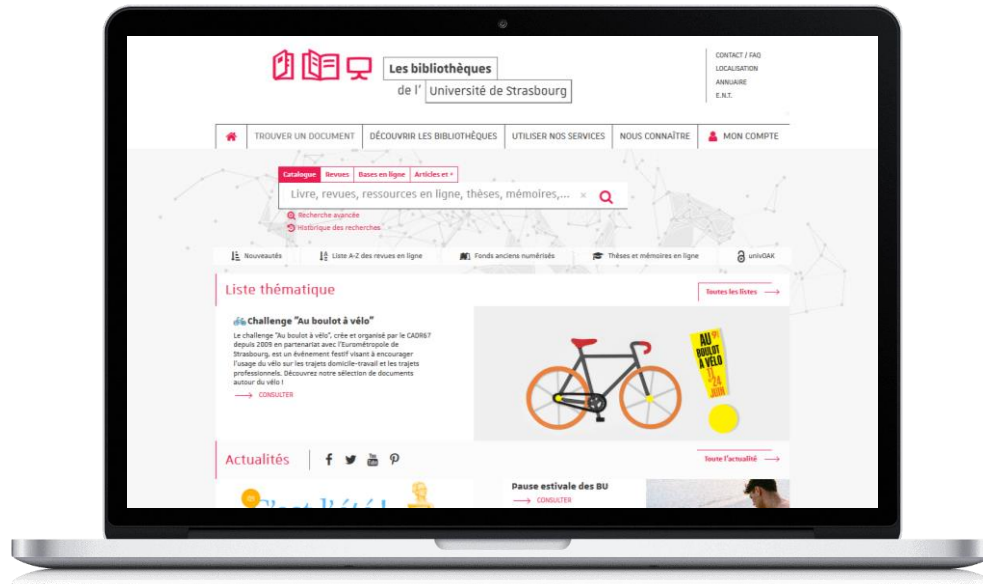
Les bibliothèques
de l' Université de Strasbourg

CONTACT / FAQ
LOCALISATION
ANNUAIRE
E.N.T.

TROUVER UN DOCUMENT | DÉCOUVRIR LES BIBLIOTHÈQUES | UTILISER NOS SERVICES | NOUS CONNAÎTRE | MON COMPTE

Catalogue | Revues | Bases en ligne | Articles et +

Livre, revues, ressources en ligne, thèses, mémoires,...

Recherche avancée
Historique des recherches

Nouveautés | Liste A-Z des revues en ligne | Fonds anciens numérisés | Thèses et mémoires en ligne | univOAK

Liste thématique

Toutes les listes

Challenge "Au boulot à vélo"

Le challenge "Au boulot à vélo", créé et organisé par le CADR67 depuis 2009 en partenariat avec l'Eurométropole de Strasbourg, est un évènement festif visant à encourager l'usage du vélo sur les trajets domicile-travail et les trajets professionnels. Découvrez notre sélection de documents autour du vélo !

CONSULTER

AU BOULOT À VÉLO 11 → 24 JUIN

Actualités

Toute l'actualité

Pause estivale des BU

CONSULTER

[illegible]